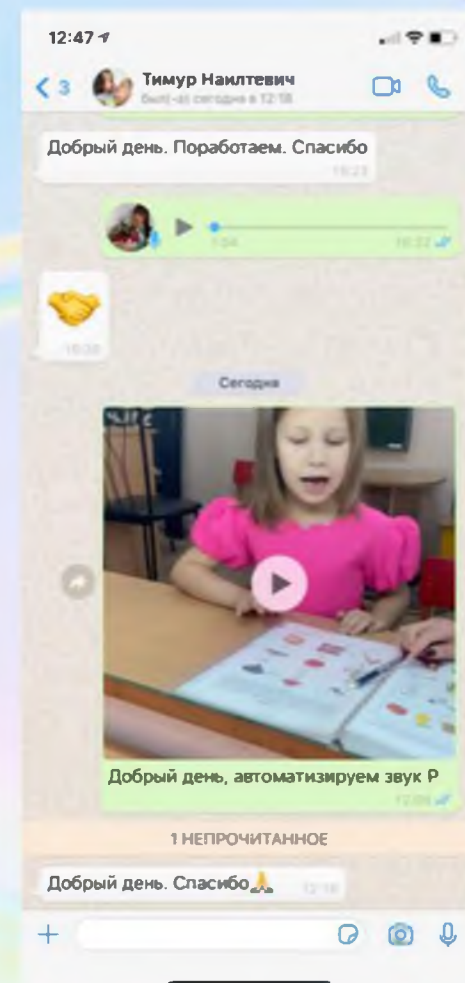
12:47

3

Тимур Наилтевич

был(-а) сегодня в 12:18

Добрый день. Поработаем. Спасибо

16:23

1:04

16:32

🤝

16:35

Сегодня

Добрый день, автоматизируем звук Р

12:08

1 НЕПРОЧИТАННОЕ

Добрый день. Спасибо🙏

12:18